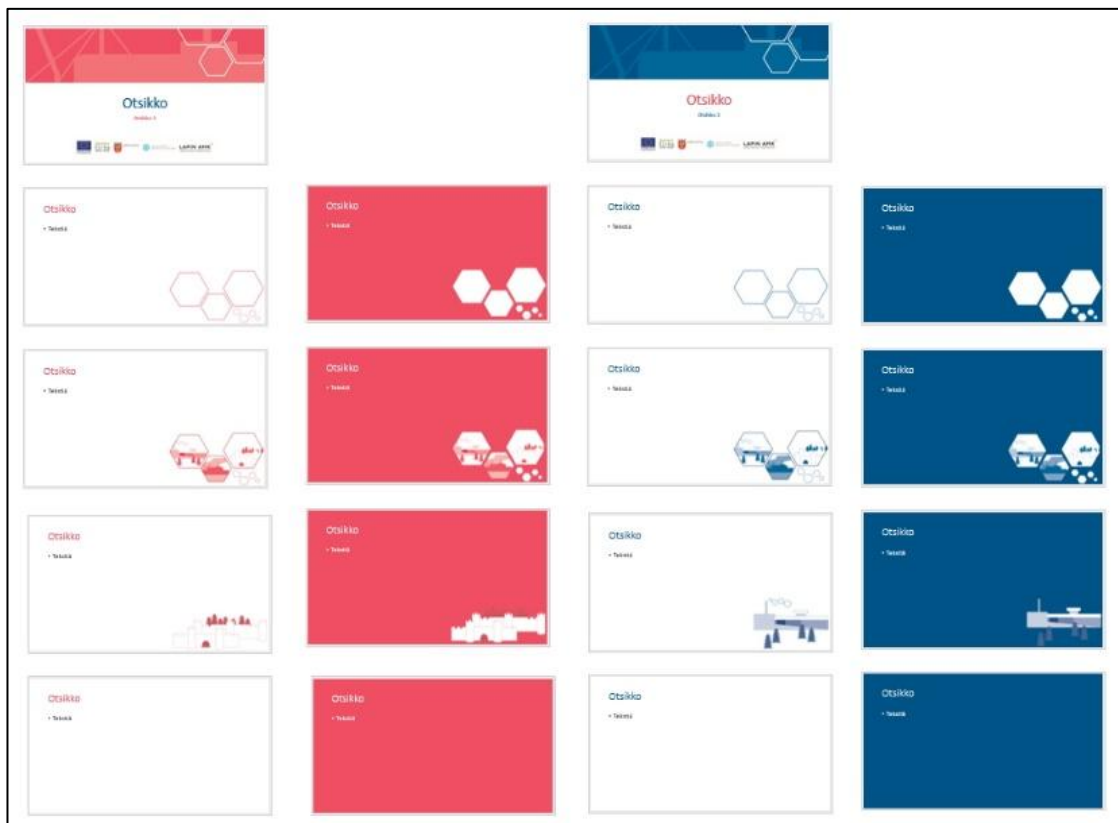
Otsikko
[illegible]
LAPIN AMK

Otsikko
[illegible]
LAPIN AMK

Otsikko
• Tekstiä

Otsikko
• Tekstiä

Otsikko
• Tekstiä

Otsikko
• Tekstiä

Otsikko
• Tekstiä

Otsikko
• Tekstiä

Otsikko
• Tekstiä

Otsikko
• Tekstiä

Otsikko
• Tekstiä

Otsikko
• Tekstiä

Otsikko
• Tekstiä

Otsikko
• Tekstiä

Otsikko
• Tekstiä

Otsikko
• Tekstiä

Otsikko
• Tekstiä

Otsikko
• Tekstiä